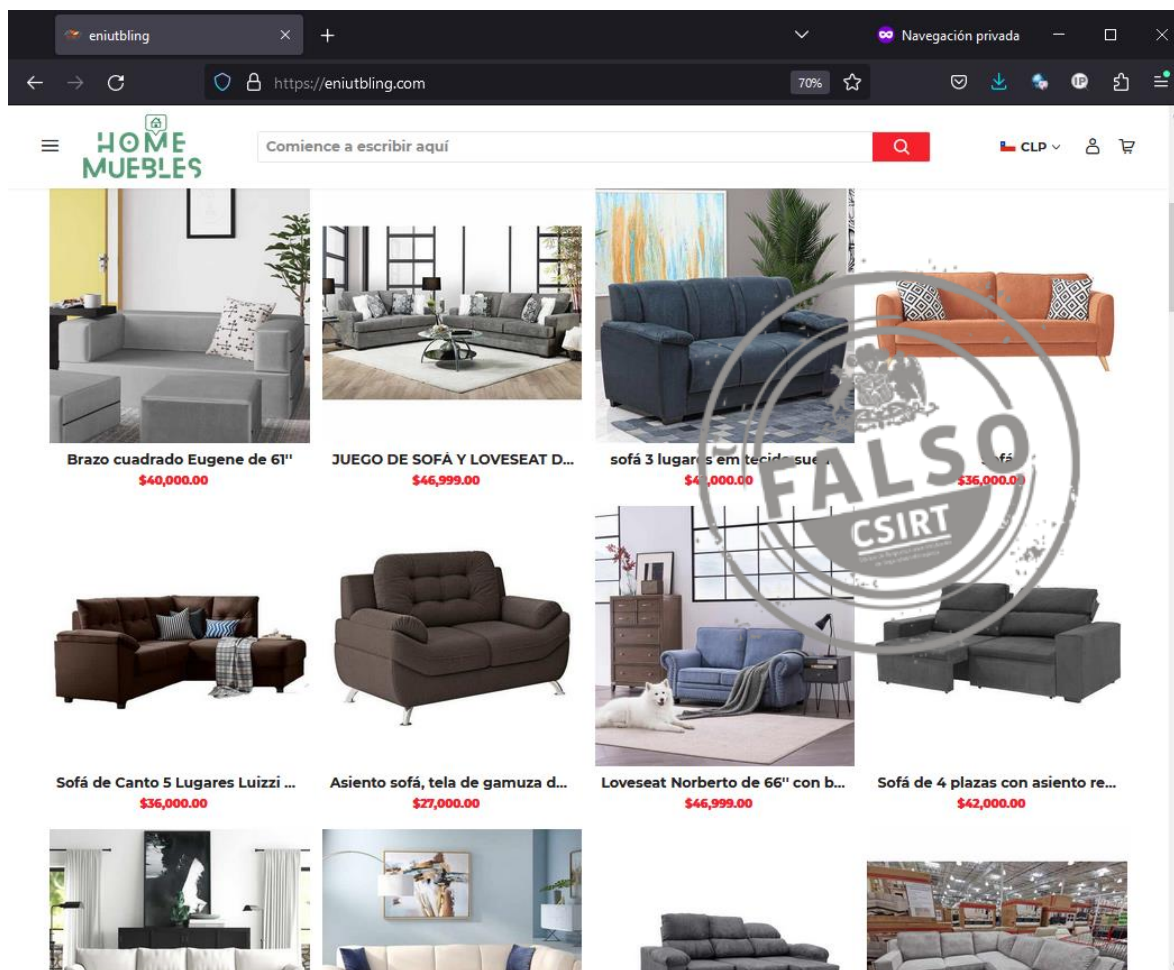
eniutbling
Navegación privada
https://eniutbling.com
70%

HOME MUEBLES
Comience a escribir aquí
CLP

Brazo cuadrado Eugene de 61"
$40,000.00

JUEGO DE SOFÁ Y LOVESEAT D...
$46,999.00

sofá 3 lugar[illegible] em tecid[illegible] sue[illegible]
$4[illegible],000.00

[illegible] sofá
$36,000.0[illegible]

FALSO
CSIRT

Sofá de Canto 5 Lugares Luizzi ...
$36,000.00

Asiento sofá, tela de gamuza d...
$27,000.00

Loveseat Norberto de 66" con b...
$46,999.00

Sofá de 4 plazas con asiento re...
$42,000.00